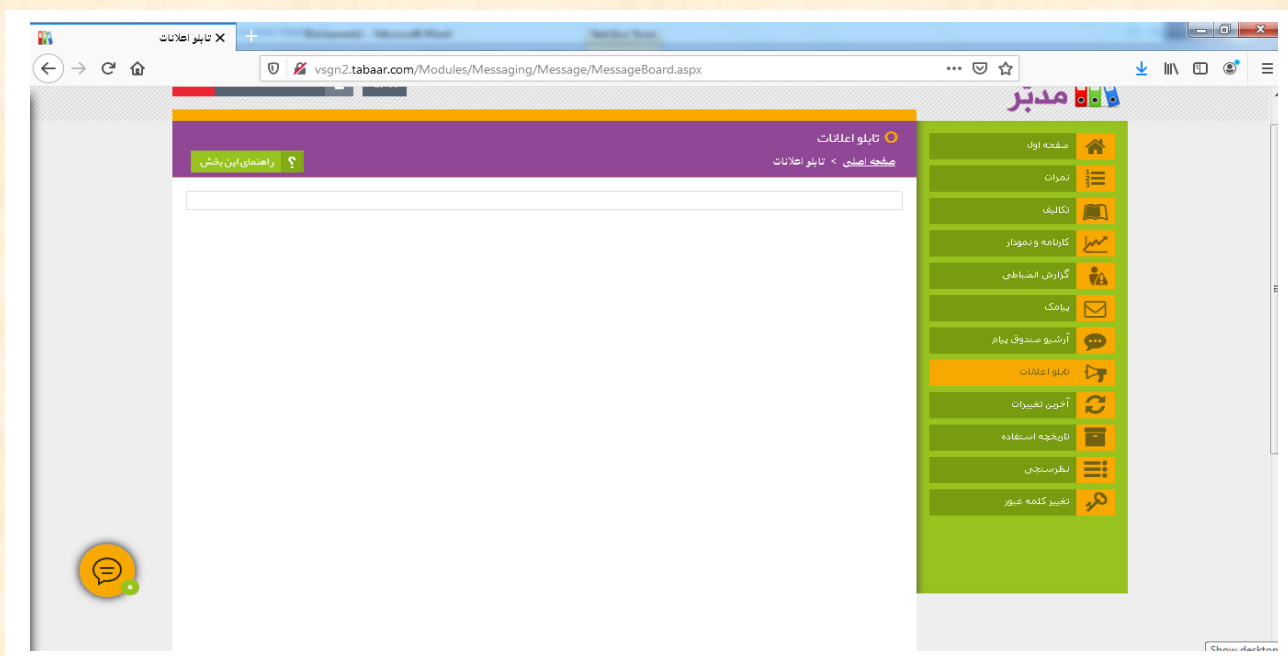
تابلو اعلانات

vsgn2.tabaar.com/Modules/Messaging/Message/MessageBoard.aspx

مدبر

تابلو اعلانات

صفحه اصلی > تابلو اعلانات

راهنمای این بخش ؟

صفحه اول

نمرات

تکالیف

کارنامه و نمودار

گزارش انضباطی

پیامک

آرشیو صندوق پیام

تابلو اعلانات

آخرین تغییرات

تاریخچه استفاده

نظرسنجی

تغییر کلمه عبور

Show desktop